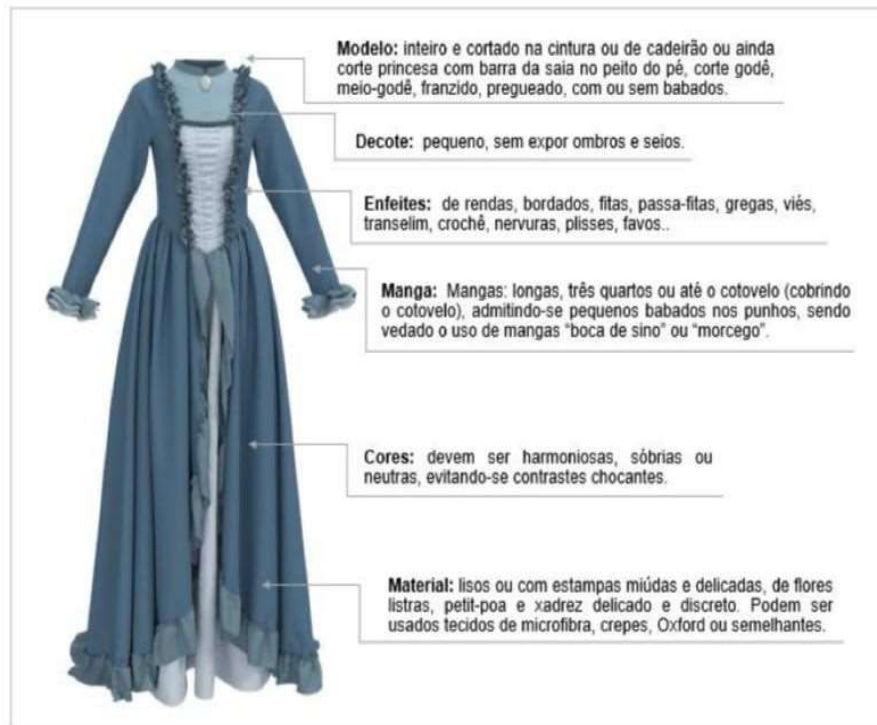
**Modelo:** inteiro e cortado na cintura ou de cadeirão ou ainda corte princesa com barra da saia no peito do pé, corte godê, meio-godê, franzido, pregueado, com ou sem babados.

**Decote:** pequeno, sem expor ombros e seios.

**Enfeites:** de rendas, bordados, fitas, passa-fitas, gregas, viés, transelim, crochê, nervuras, plisses, favos..

**Manga:** Mangas: longas, três quartos ou até o cotovelo (cobrindo o cotovelo), admitindo-se pequenos babados nos punhos, sendo vedado o uso de mangas "boca de sino" ou "morcego".

**Cores:** devem ser harmoniosas, sóbrias ou neutras, evitando-se contrastes chocantes.

**Material:** lisos ou com estampas miúdas e delicadas, de flores listras, petit-poa e xadrez delicado e discreto. Podem ser usados tecidos de microfibra, crepes, Oxford ou semelhantes.